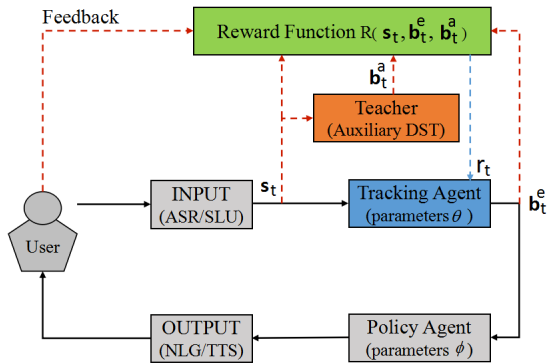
Feedback

Reward Function R( $\mathbf{s}_t$ , $\mathbf{b}_t^e$ , $\mathbf{b}_t^a$ )

$\mathbf{b}_t^a$

Teacher
(Auxiliary DST)

$\mathbf{s}_t$

$r_t$

INPUT
(ASR/SLU)

Tracking Agent
(parameters $\theta$ )

$\mathbf{b}_t^e$

User

OUTPUT
(NLG/TTS)

Policy Agent
(parameters $\phi$ )